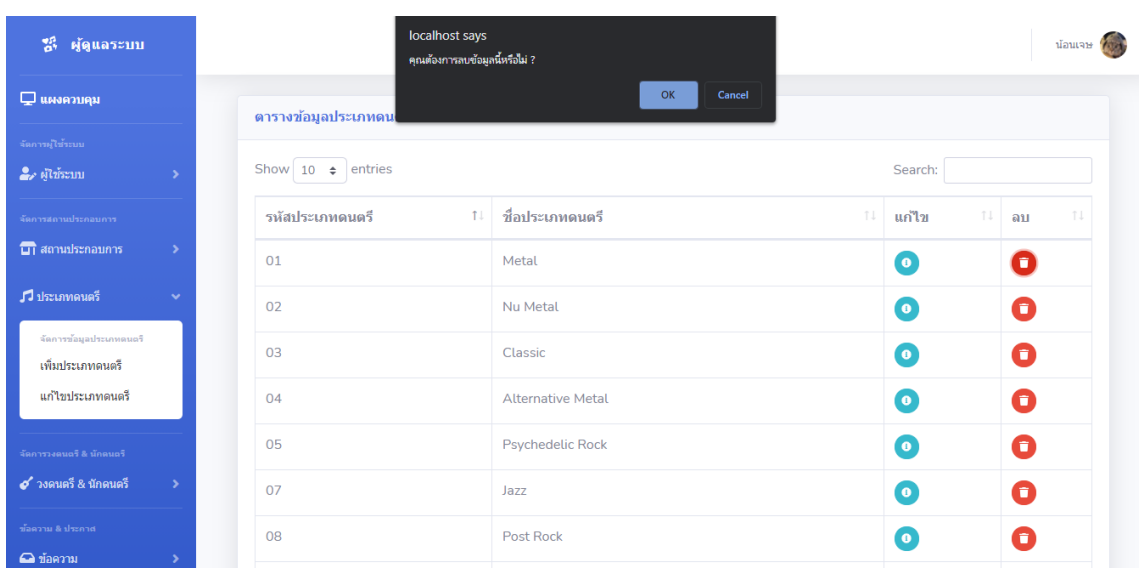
ผู้ดูแลระบบ

แผงควบคุม

จัดการผู้ใช้ระบบ

ผู้ใช้ระบบ

จัดการสถานประกอบการ

สถานประกอบการ

ประเภทดนตรี

จัดการข้อมูลประเภทดนตรี

เพิ่มประเภทดนตรี

แก้ไขประเภทดนตรี

จัดการวงดนตรี & นักดนตรี

วงดนตรี & นักดนตรี

ข้อความ & ประกาศ

ข้อความ

localhost says

คุณต้องการลบข้อมูลนี้หรือไม่ ?

OK Cancel

น้อนเจษ

ตารางข้อมูลประเภทดน

Show 10 entries

Search:

| รหัสประเภทดนตรี | ชื่อประเภทดนตรี | แก้ไข | ลบ |
|---|---|---|---|
| 01 | Metal | | |
| 02 | Nu Metal | | |
| 03 | Classic | | |
| 04 | Alternative Metal | | |
| 05 | Psychedelic Rock | | |
| 07 | Jazz | | |
| 08 | Post Rock | | |